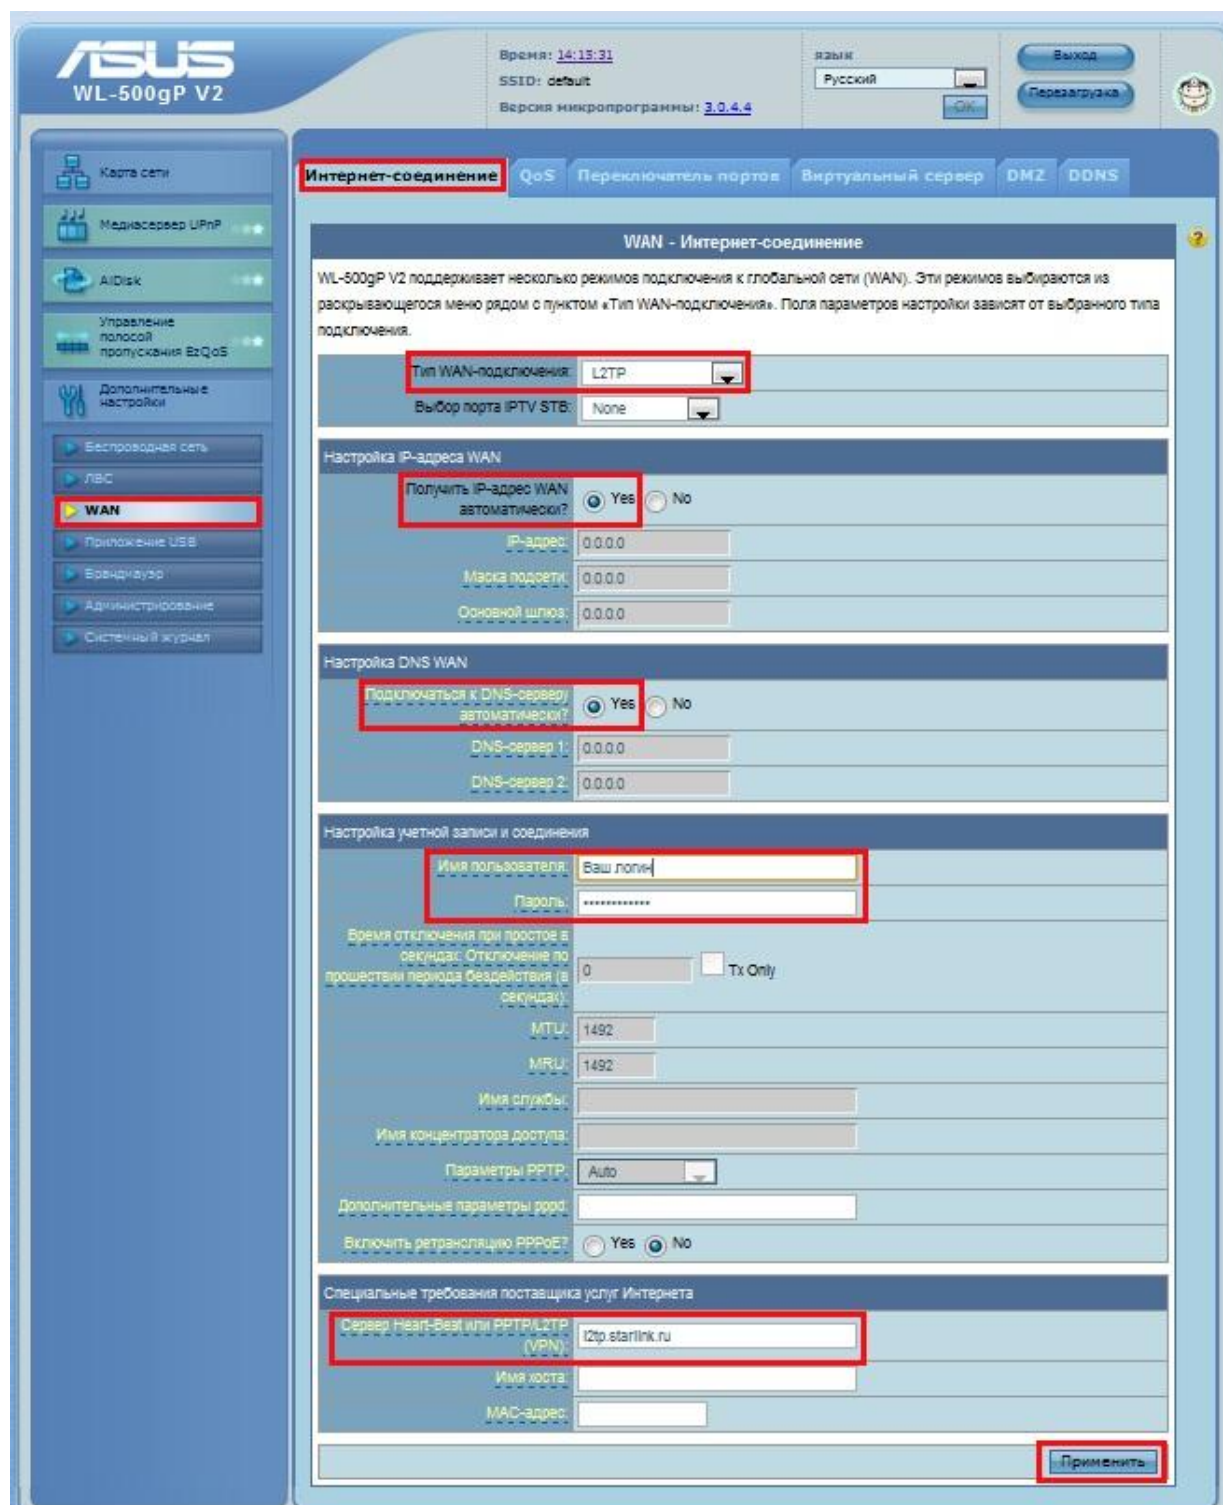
ASUS
WL-500gP V2

Время: 14:15:31
SSID: default
Версия микропрограммы: 3.0.4.4

Язык
Русский
OK

Выход
Перезагрузка

Карта сети
Медиасервер UPnP
AiDisk
Управление полосой пропускания EzQoS
Дополнительные настройки
Беспроводная сеть
ЛВС
WAN
Приложение USB
Брандмауэр
Администрирование
Системный журнал

Интернет-соединение
QoS
Переключатель портов
Виртуальный сервер
DMZ
DDNS

WAN - Интернет-соединение

WL-500gP V2 поддерживает несколько режимов подключения к глобальной сети (WAN). Эти режимов выбираются из раскрывающегося меню рядом с пунктом «Тип WAN-подключения». Поля параметров настройки зависят от выбранного типа подключения.

| | |
|---|---|
| Тип WAN-подключения: | L2TP |
| Выбор порта IPTV STB: | None |

Настройка IP-адреса WAN

| | |
|---|---|
| Получить IP-адрес WAN автоматически? | Yes No |
| IP-адрес: | 0.0.0.0 |
| Маска подсети: | 0.0.0.0 |
| Основной шлюз: | 0.0.0.0 |

Настройка DNS WAN

| | |
|---|---|
| Подключаться к DNS-серверу автоматически? | Yes No |
| DNS-сервер 1: | 0.0.0.0 |
| DNS-сервер 2: | 0.0.0.0 |

Настройка учетной записи и соединения

| | |
|---|---|
| Имя пользователя: | Ваш логин |
| Пароль: | ************* |
| Время отключения при простое в секундах: Отключение по прошествии периода бездействия (в секундах): | 0 Tx Only |
| MTU: | 1492 |
| MRU: | 1492 |
| Имя службы: | |
| Имя концентратора доступа: | |
| Параметры PPTP: | Auto |
| Дополнительные параметры pppd: | |
| Включить ретрансляцию PPPoE? | Yes No |

Специальные требования поставщика услуг Интернета

| | |
|---|---|
| Сервер Heart-Beat или PPTP/L2TP (VPN): | l2tp.starlink.ru |
| Имя хоста: | |
| MAC-адрес: | |

Применить